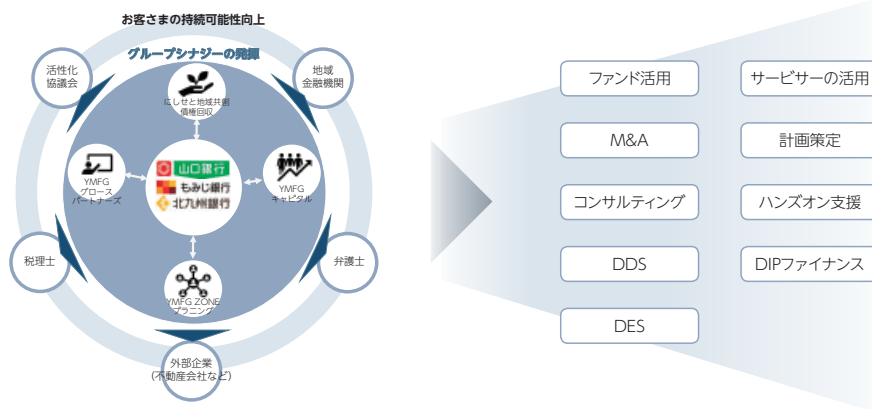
お客さまの持続可能性向上

グループシナジーの発揮

活性化協議会

地域金融機関

税理士

弁護士

外部企業（不動産会社など）

にしせと地域共創債権回収

YMFG グロース パートナーズ

山口銀行

もみじ銀行

北九州銀行

YMFG キャピタル

YMFG ZONE プラニング

ファンド活用

サービサーの活用

M&A

計画策定

コンサルティング

ハンズオン支援

DDS

DIPファイナンス

DES